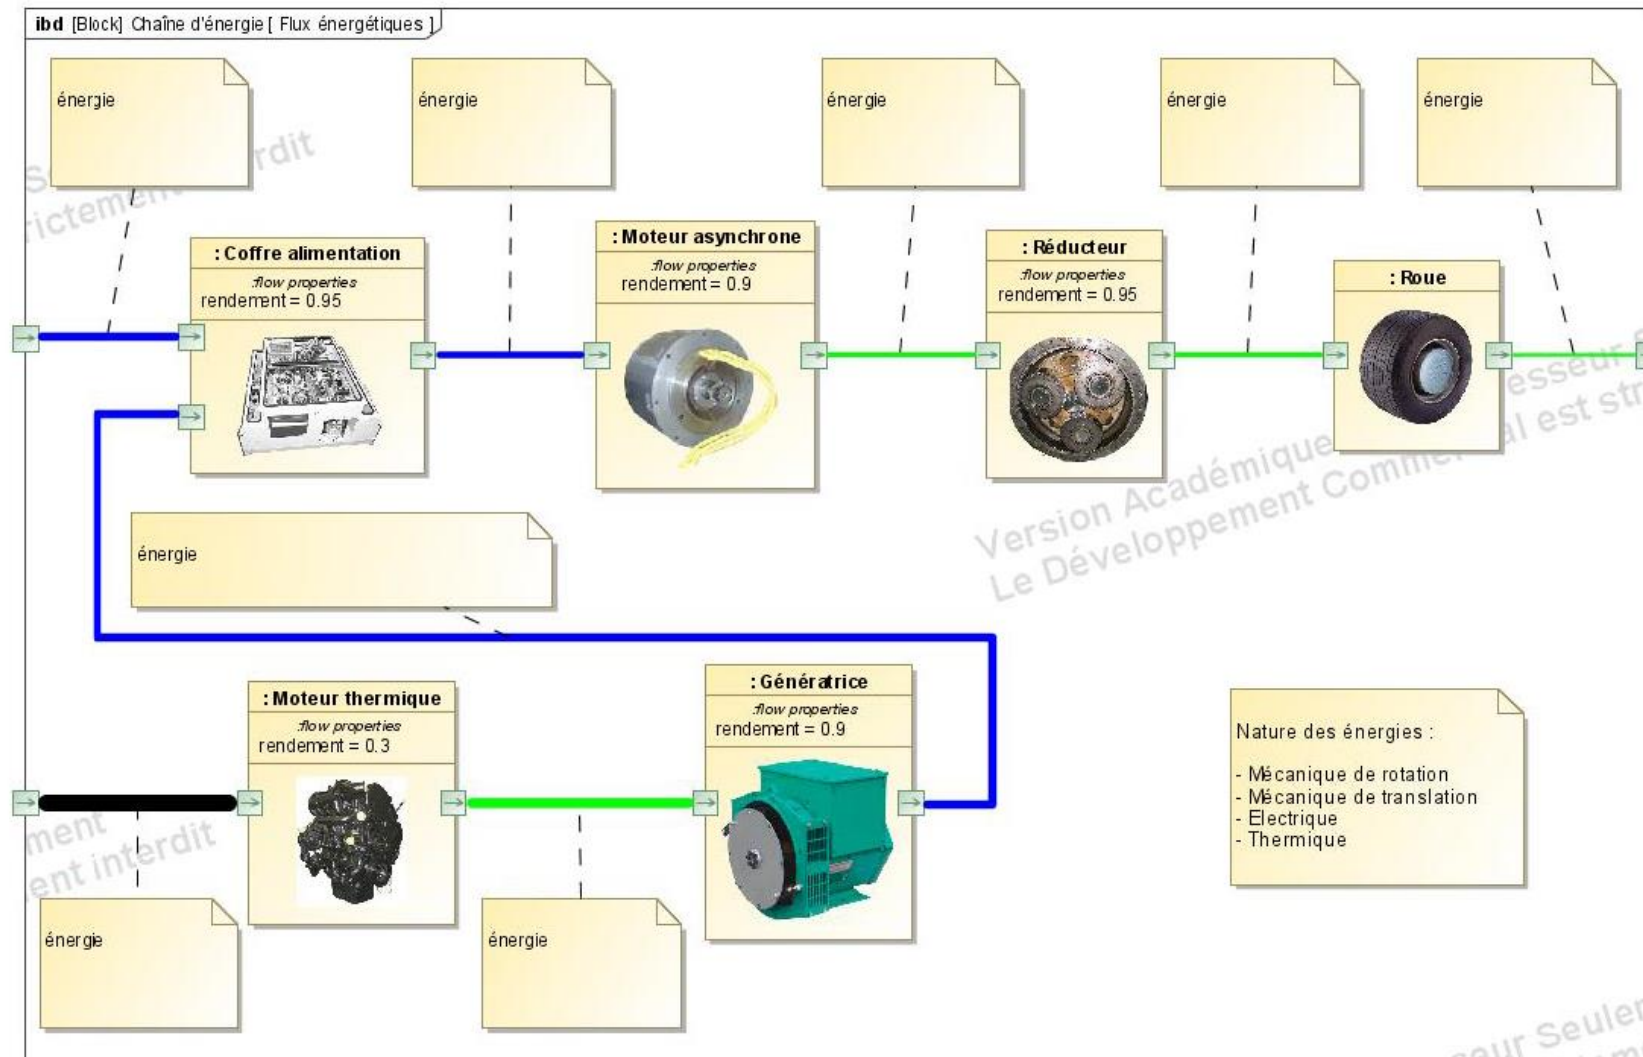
ibd [Block] Chaîne d'énergie [ Flux énergétiques ]

énergie

énergie

énergie

énergie

énergie

: Coffre alimentation
flow properties
rendement = 0.95

: Moteur asynchrone
flow properties
rendement = 0.9

: Réducteur
flow properties
rendement = 0.95

: Roue

énergie

: Moteur thermique
flow properties
rendement = 0.3

: Génératrice
flow properties
rendement = 0.9

Nature des énergies :

- Mécanique de rotation
- Mécanique de translation
- Electrique
- Thermique

énergie

énergie

Version Académique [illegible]esseur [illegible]
Le Développement Comme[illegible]al est str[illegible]

S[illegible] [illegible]rdit
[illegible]ictement

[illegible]ment
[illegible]ent interdit

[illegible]eur Seule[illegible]